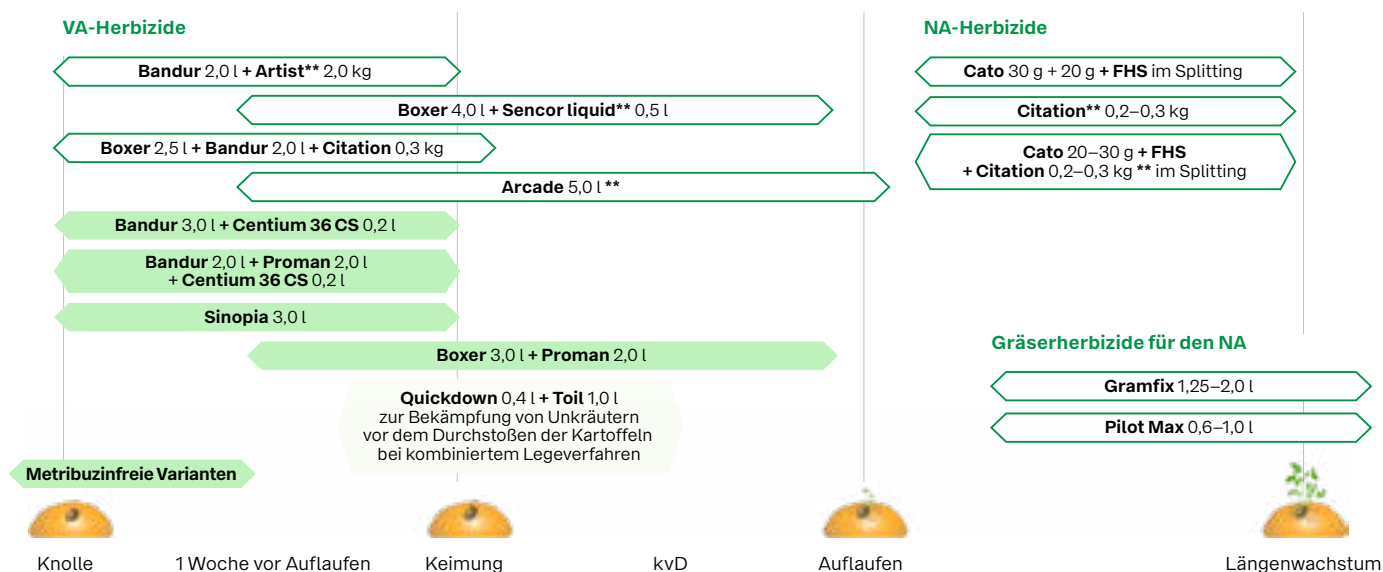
VA-Herbizide

Bandur 2,0 l + Artist** 2,0 kg

Boxer 4,0 l + Sencor liquid** 0,5 l

Boxer 2,5 l + Bandur 2,0 l + Citation 0,3 kg

Arcade 5,0 l **

Bandur 3,0 l + Centium 36 CS 0,2 l

Bandur 2,0 l + Proman 2,0 l + Centium 36 CS 0,2 l

Sinopia 3,0 l

Boxer 3,0 l + Proman 2,0 l

Quickdown 0,4 l + Toil 1,0 l zur Bekämpfung von Unkräutern vor dem Durchstoßen der Kartoffeln bei kombiniertem Legeverfahren

Metribuzinfreie Varianten

NA-Herbizide

Cato 30 g + 20 g + FHS im Splitting

Citation** 0,2–0,3 kg

Cato 20–30 g + FHS + Citation 0,2–0,3 kg ** im Splitting

Gräserherbizide für den NA

Gramfix 1,25–2,0 l

Pilot Max 0,6–1,0 l

Knolle

1 Woche vor Auflaufen

Keimung

kvD

Auflaufen

Längenwachstum